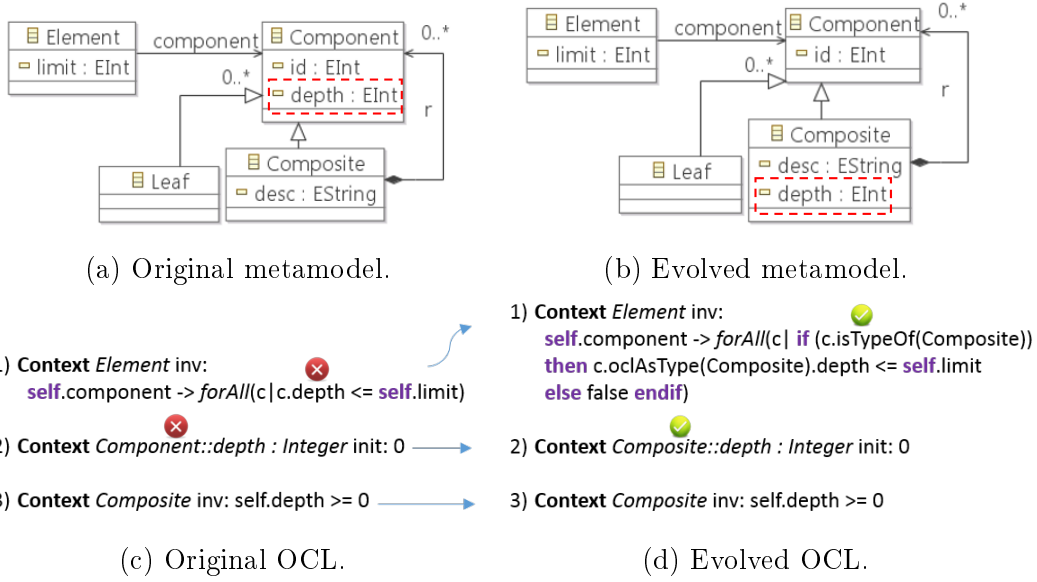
Element
limit : EInt
component
Component
id : EInt
depth : EInt
0..*
0..*
r
Leaf
Composite
desc : EString

(a) Original metamodel.

Element
limit : EInt
component
Component
id : EInt
0..*
0..*
r
Leaf
Composite
desc : EString
depth : EInt

(b) Evolved metamodel.

1) Context *Element* inv:
self.component -> *forAll*(c|c.depth <= self.limit)

2) Context *Component::depth : Integer* init: 0

3) Context *Composite* inv: self.depth >= 0

(c) Original OCL.

1) Context *Element* inv:
self.component -> *forAll*(c| if (c.isTypeOf(Composite))
then c.oclAsType(Composite).depth <= self.limit
else false endif)

2) Context *Composite::depth : Integer* init: 0

3) Context *Composite* inv: self.depth >= 0

(d) Evolved OCL.